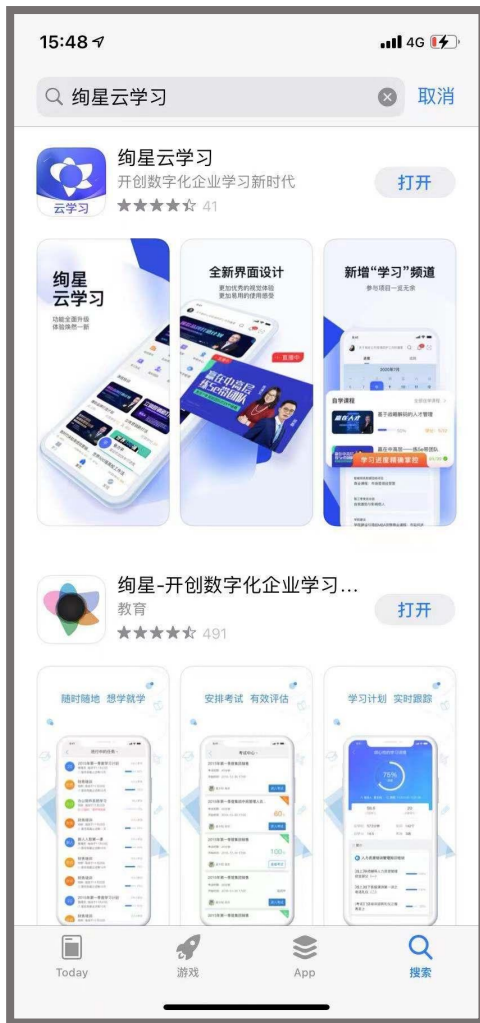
15:48

4G

绚星云学习

取消

云学习

绚星云学习

开创数字化企业学习新时代

41

打开

绚星云学习

功能全面升级 体验焕然一新

全新界面设计

更加优秀的视觉体验 更加易用的使用感受

直播中

新增“学习”频道

参与项目一览无余

自学课程

学习进度精确掌控

绚星-开创数字化企业学习...

教育

491

打开

随时随地 想学就学

安排考试 有效评估

学习计划 实时跟踪

75%

Today

游戏

App

搜索